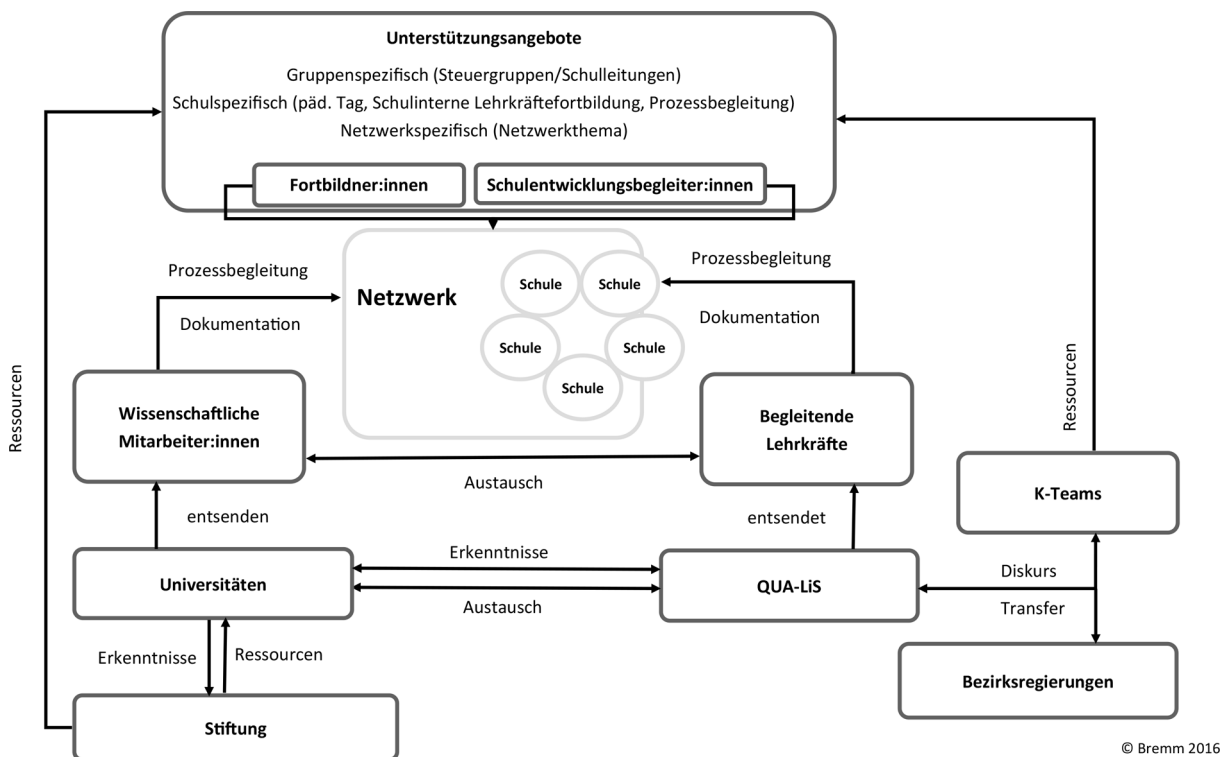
Unterstützungsangebote
Gruppenspezifisch (Steuergruppen/Schulleitungen)
Schulspezifisch (päd. Tag, Schulinterne Lehrkräftefortbildung, Prozessbegleitung)
Netzwerkspezifisch (Netzwerkthema)

Fortbildner:innen

Schulentwicklungsbegleiter:innen

Ressourcen

Prozessbegleitung

Dokumentation

Netzwerk

Schule
Schule
Schule
Schule
Schule

Prozessbegleitung

Dokumentation

Ressourcen

Wissenschaftliche Mitarbeiter:innen

Begleitende Lehrkräfte

Austausch

K-Teams

entsenden

entsendet

Erkenntnisse

Universitäten

QUA-LiS

Diskurs

Austausch

Transfer

Erkenntnisse

Ressourcen

Bezirksregierungen

Stiftung

© Bremm 2016